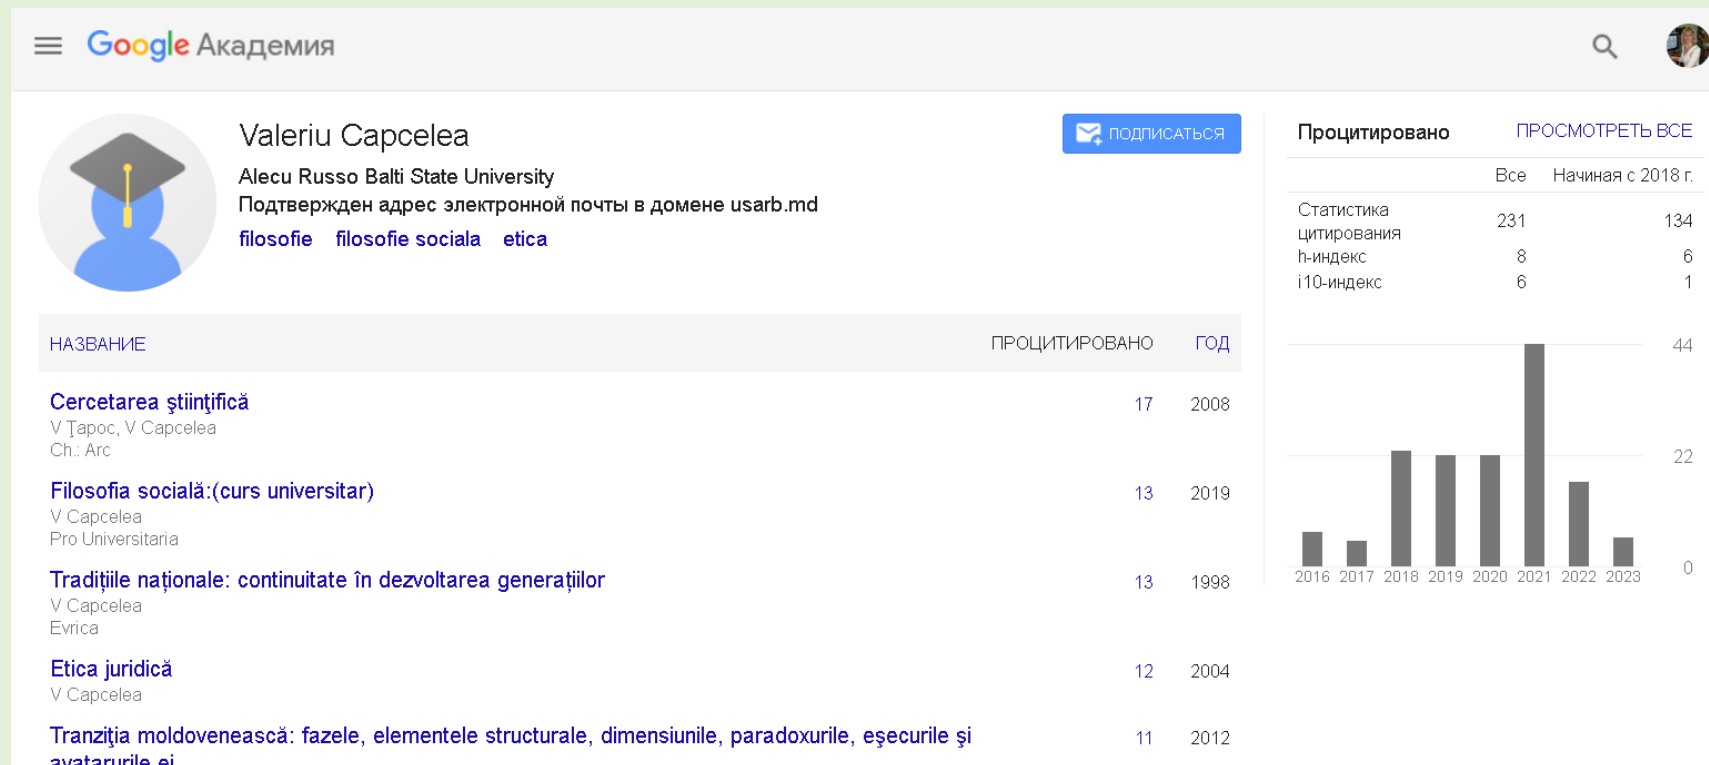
Google Академия

Valeriu Capcelea

ПОДПИСАТЬСЯ

Alecu Russo Balti State University
Подтвержден адрес электронной почты в домене usarb.md
filosofie filosofie sociala etica

| НАЗВАНИЕ | ПРОЦИТИРОВАНО | ГОД |
|---|---|---|
| Cercetarea ştiinţifică<br>V Ţapoc, V Capcelea<br>Ch.: Arc | 17 | 2008 |
| Filosofia socială:(curs universitar)<br>V Capcelea<br>Pro Universitaria | 13 | 2019 |
| Tradițiile naționale: continuitate în dezvoltarea generațiilor<br>V Capcelea<br>Evrica | 13 | 1998 |
| Etica juridică<br>V Capcelea | 12 | 2004 |
| Tranziţia moldovenească: fazele, elementele structurale, dimensiunile, paradoxurile, eşecurile şi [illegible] | 11 | 2012 |

Процитировано ПРОСМОТРЕТЬ ВСЕ

| | Все | Начиная с 2018 г. |
|---|---|---|
| Статистика цитирования | 231 | 134 |
| h-индекс | 8 | 6 |
| i10-индекс | 6 | 1 |

44
22
0
2016 2017 2018 2019 2020 2021 2022 2023